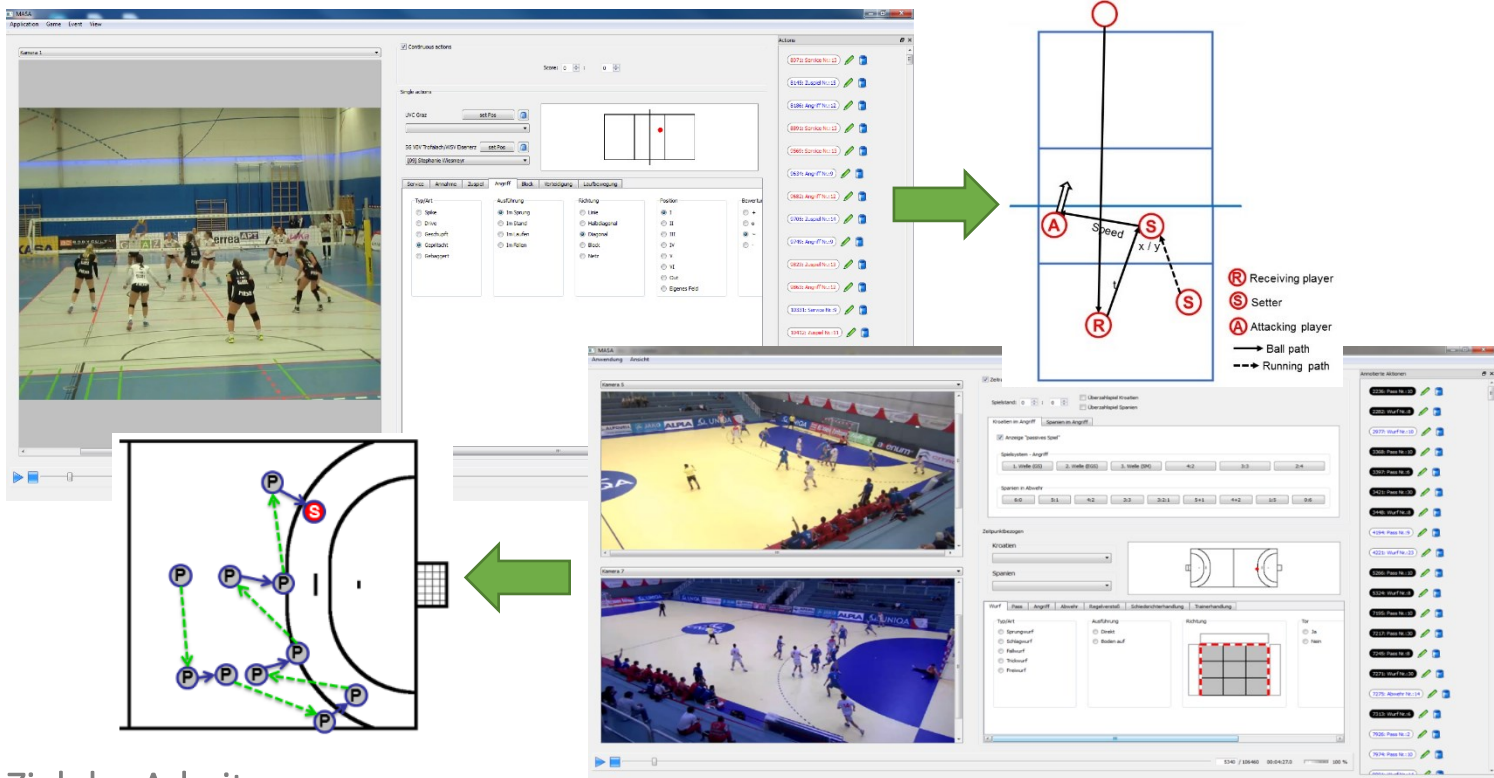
MASA
Application Game Event View
Kamera 1
Continuous actions
Score: 0 : 0
Single actions
UVC Graz
set Pos
SG VBV Trofaiach/ASV Eisenerz
set Pos
(06) Stephanie Wieser
Service Annahme Zuspiel Angriff Block Verteidigung Laufbewegung
Typ/Art
Spike
Drive
Geschupft
Gepritscht
Gehaggert
Ausführung
Im Sprung
Im Stand
Im Laufen
Im Fallen
Richtung
Linie
Halbdiagonal
Diagonal
Block
Netz
Position
I
II
III
IV
V
VI
Out
Eigenes Feld
Bewertung
Actions
8071: Service Nr.:12
8148: Zuspiel Nr.:13
8186: Angriff Nr.:12
8891: Service Nr.:12
8960: Service Nr.:12
9624: Angriff Nr.:9
9682: Service Nr.:12
9705: Angriff Nr.:14
9745: Angriff Nr.:9
9825: Service Nr.:13
9882: Angriff Nr.:12
10031: Service Nr.:9
10452: Zuspiel Nr.:11
Speed
x / y
t
A
S
S
R
R Receiving player
S Setter
A Attacking player
Ball path
Running path
MASA
Anwendung Ansicht
Kamera 5
Kamera 7
Spielstand: 0 : 0
Überzahlspiel Kroatien
Überzahlspiel Spanien
Kroatien im Angriff
Spanien im Angriff
Anzeige "passives Spiel"
Spielsystem - Angriff
1. Welle (GG)
2. Welle (EGG)
3. Welle (SM)
4:2
3:3
2:4
Spanien in Abwehr
6:0
5:1
4:2
3:3
3:2:1
3+1
4+2
1:5
0:6
Zeitpunktbezogen
Kroatien
Spanien
Wurf Pass Angriff Abwehr Regelverstoß Schiedsrichterhandlung Trainerhandlung
Typ/Art
Sprungwurf
Schlagwurf
Fallwurf
Trickwurf
Freiwurf
Ausführung
Direkt
Boden auf
Richtung
Tor
Ja
Nein
Annotierte Aktionen
2236: Pass Nr.:10
2262: Wurf Nr.:8
2077: Wurf Nr.:10
2368: Pass Nr.:10
3397: Pass Nr.:6
3421: Pass Nr.:30
3446: Wurf Nr.:9
4594: Pass Nr.:9
4023: Wurf Nr.:22
5206: Pass Nr.:10
5324: Wurf Nr.:8
7055: Pass Nr.:30
7217: Pass Nr.:30
7246: Pass Nr.:8
7271: Wurf Nr.:30
7275: Abwehr Nr.:14
7313: Wurf Nr.:6
7930: Pass Nr.:2
7974: Pass Nr.:30
5140 / 106460 00:04:27.0 100 %
P
P
P
P
P
P
P
P
P
P
S
Ziel der Arbeit